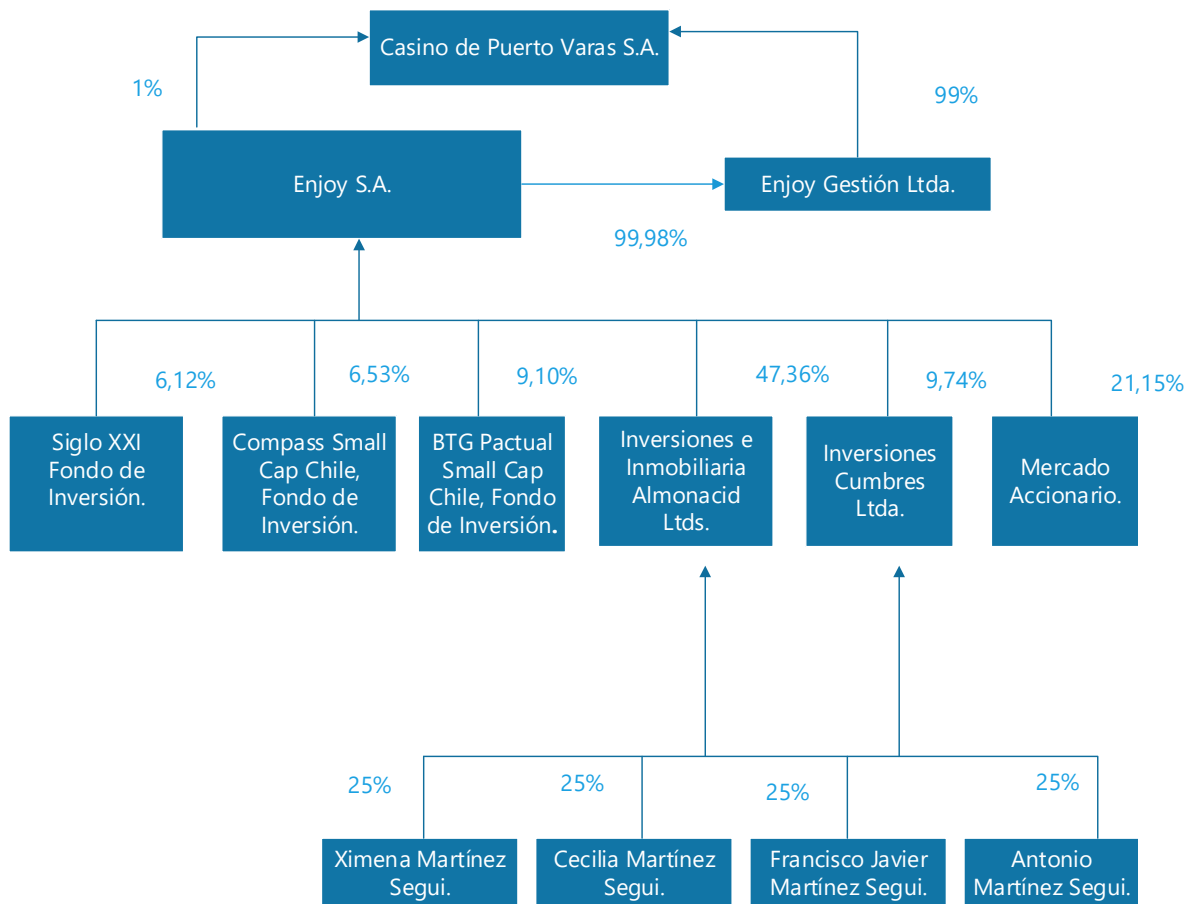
Casino de Puerto Varas S.A.

1%

99%

Enjoy S.A.

Enjoy Gestión Ltda.

99,98%

6,12%

6,53%

9,10%

47,36%

9,74%

21,15%

Siglo XXI Fondo de Inversión.

Compass Small Cap Chile, Fondo de Inversión.

BTG Pactual Small Cap Chile, Fondo de Inversión.

Inversiones e Inmobiliaria Almonacid Ltds.

Inversiones Cumbres Ltda.

Mercado Accionario.

25%

25%

25%

25%

Ximena Martínez Segui.

Cecilia Martínez Segui.

Francisco Javier Martínez Segui.

Antonio Martínez Segui.